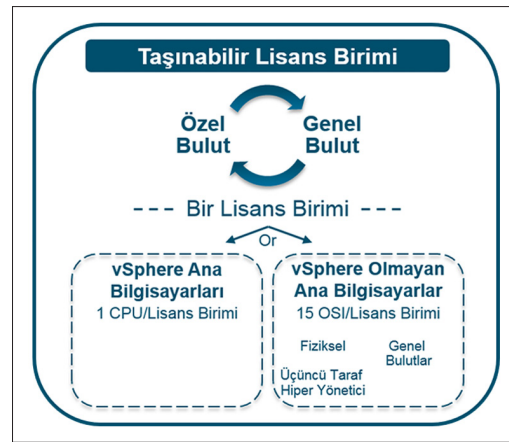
Taşınabilir Lisans Birimi

Özel Bulut

Genel Bulut

--- Bir Lisans Birimi ---

Or

vSphere Ana Bilgisayarları
1 CPU/Lisans Birimi

vSphere Olmayan Ana Bilgisayarlar
15 OSI/Lisans Birimi

Fiziksel

Genel Bulutlar

Üçüncü Taraf Hiper Yönetici